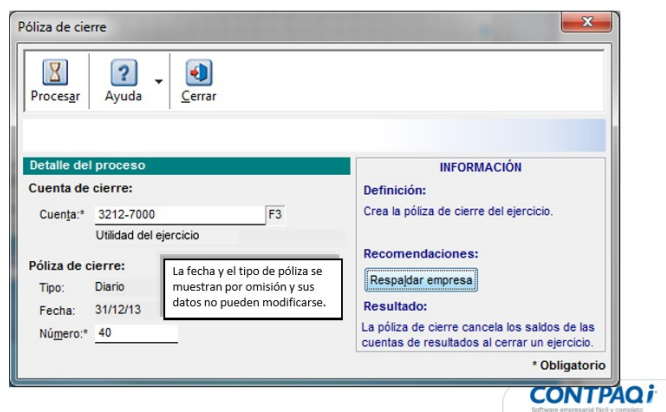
Póliza de cierre

Procesar Ayuda Cerrar

Detalle del proceso

Cuenta de cierre:

Cuenta:* 3212-7000 F3

Utilidad del ejercicio

Póliza de cierre:

Tipo: Diario

Fecha: 31/12/13

Número:* 40

La fecha y el tipo de póliza se muestran por omisión y sus datos no pueden modificarse.

INFORMACIÓN

Definición:

Crea la póliza de cierre del ejercicio.

Recomendaciones:

Respaldar empresa

Resultado:

La póliza de cierre cancela los saldos de las cuentas de resultados al cerrar un ejercicio.

* Obligatorio

CONTPAQi

Software empresarial fácil y completo